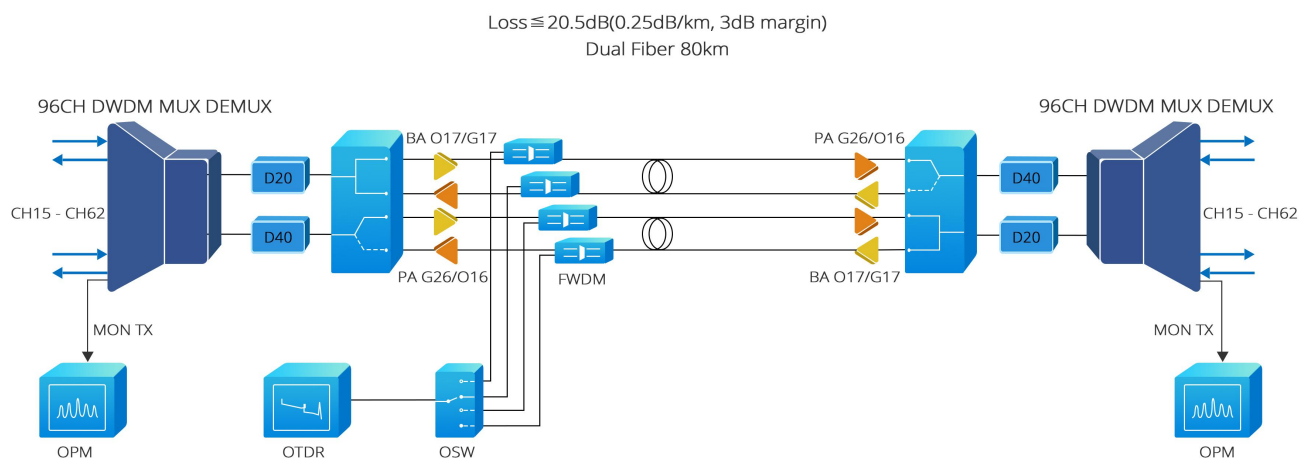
Loss≦20.5dB(0.25dB/km, 3dB margin)
Dual Fiber 80km

96CH DWDM MUX DEMUX

96CH DWDM MUX DEMUX

CH15 - CH62

D20

D40

BA O17/G17

PA G26/O16

FWDM

PA G26/O16

BA O17/G17

D40

D20

CH15 - CH62

MON TX

MON TX

OPM

OTDR

OSW

OPM